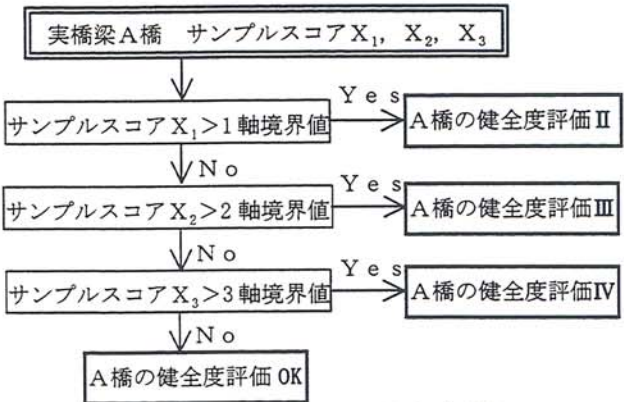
実橋梁A橋　サンプルスコア$X_1$, $X_2$, $X_3$

サンプルスコア$X_1$＞1軸境界値

Yes

A橋の健全度評価Ⅱ

No

サンプルスコア$X_2$＞2軸境界値

Yes

A橋の健全度評価Ⅲ

No

サンプルスコア$X_3$＞3軸境界値

Yes

A橋の健全度評価Ⅳ

No

A橋の健全度評価OK